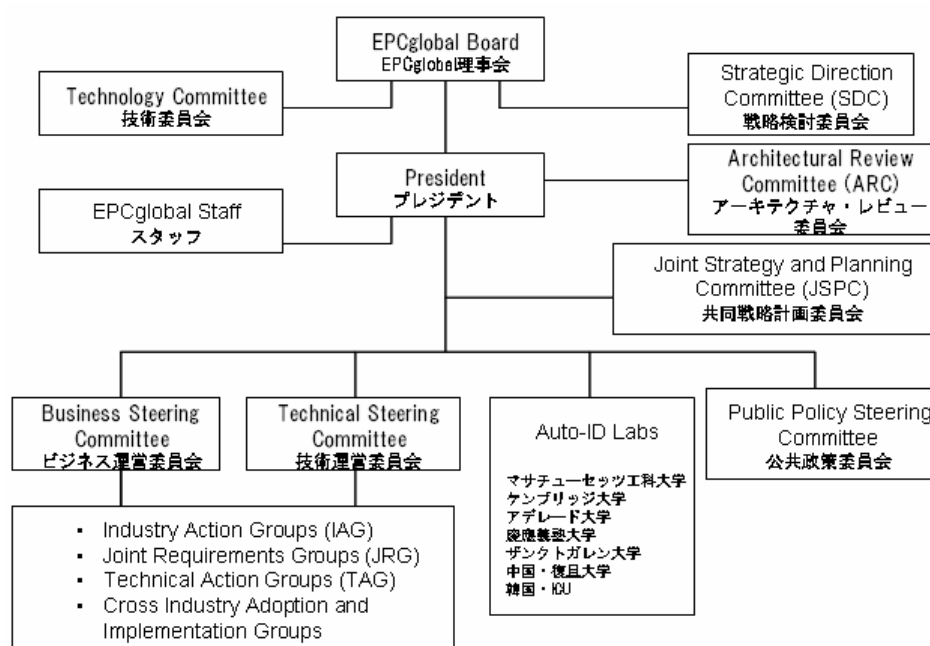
EPCglobal Board
EPCglobal理事会

Technology Committee
技術委員会

Strategic Direction Committee (SDC)
戦略検討委員会

President
プレジデント

Architectural Review Committee (ARC)
アーキテクチャ・レビュー委員会

EPCglobal Staff
スタッフ

Joint Strategy and Planning Committee (JSPC)
共同戦略計画委員会

Business Steering Committee
ビジネス運営委員会

Technical Steering Committee
技術運営委員会

Auto-ID Labs
マサチューセッツ工科大学
ケンブリッジ大学
アデレード大学
慶應義塾大学
ザンクトガレン大学
中国・復旦大学
韓国・ICU

Public Policy Steering Committee
公共政策委員会

- Industry Action Groups (IAG)
- Joint Requirements Groups (JRG)
- Technical Action Groups (TAG)
- Cross Industry Adoption and Implementation Groups